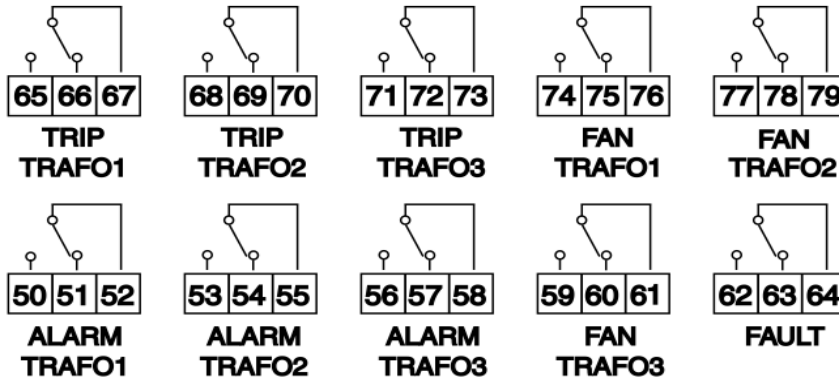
| 65 | 66 | 67 |
|---|---|---|

TRIP TRAFO1

| 68 | 69 | 70 |
|---|---|---|

TRIP TRAFO2

| 71 | 72 | 73 |
|---|---|---|

TRIP TRAFO3

| 74 | 75 | 76 |
|---|---|---|

FAN TRAFO1

| 77 | 78 | 79 |
|---|---|---|

FAN TRAFO2

| 50 | 51 | 52 |
|---|---|---|

ALARM TRAFO1

| 53 | 54 | 55 |
|---|---|---|

ALARM TRAFO2

| 56 | 57 | 58 |
|---|---|---|

ALARM TRAFO3

| 59 | 60 | 61 |
|---|---|---|

FAN TRAFO3

| 62 | 63 | 64 |
|---|---|---|

FAULT